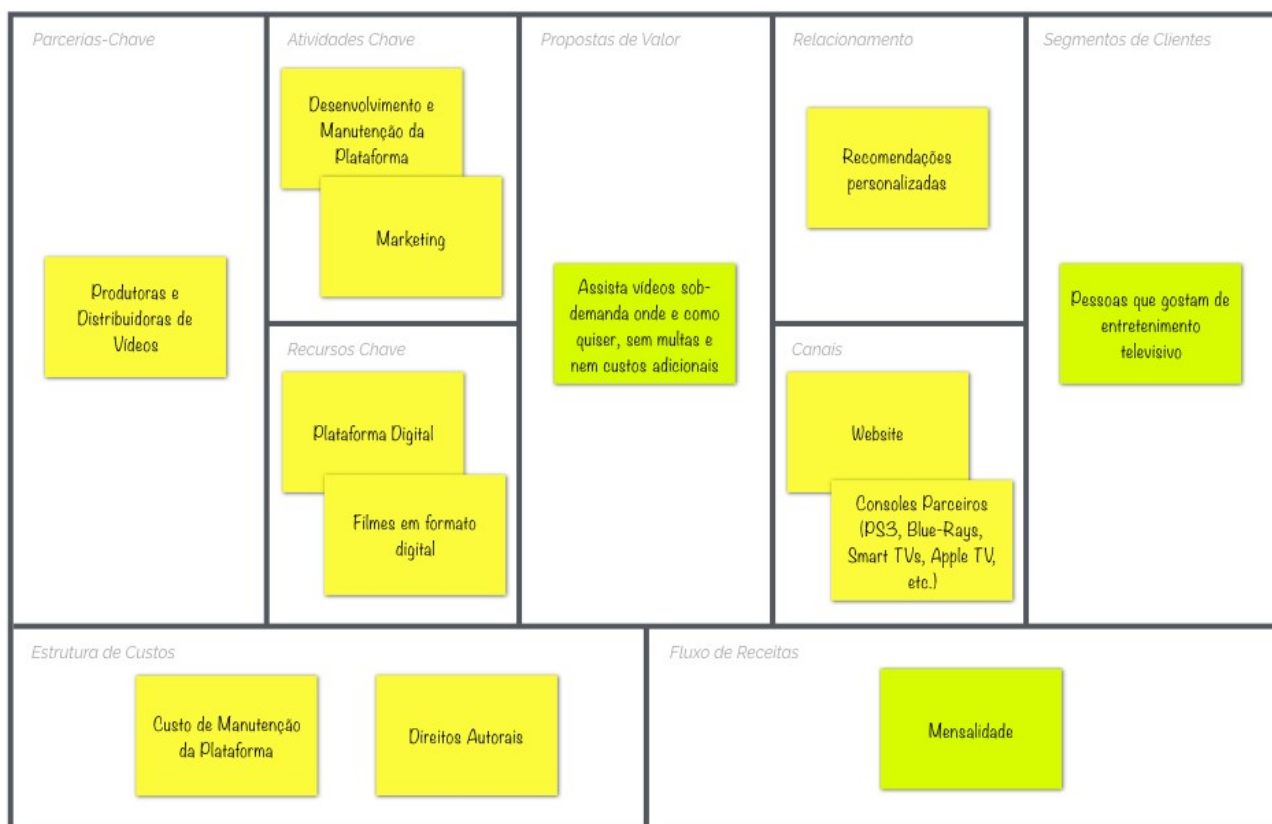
Parcerias-Chave

Produtoras e Distribuidoras de Vídeos

Atividades Chave

Desenvolvimento e Manutenção da Plataforma

Marketing

Recursos Chave

Plataforma Digital

Filmes em formato digital

Propostas de Valor

Assista vídeos sob-demanda onde e como quiser, sem multas e nem custos adicionais

Relacionamento

Recomendações personalizadas

Canais

Website

Consoles Parceiros (PS3, Blue-Rays, Smart TVs, Apple TV, etc.)

Segmentos de Clientes

Pessoas que gostam de entretenimento televisivo

Estrutura de Custos

Custo de Manutenção da Plataforma

Direitos Autorais

Fluxo de Receitas

Mensalidade